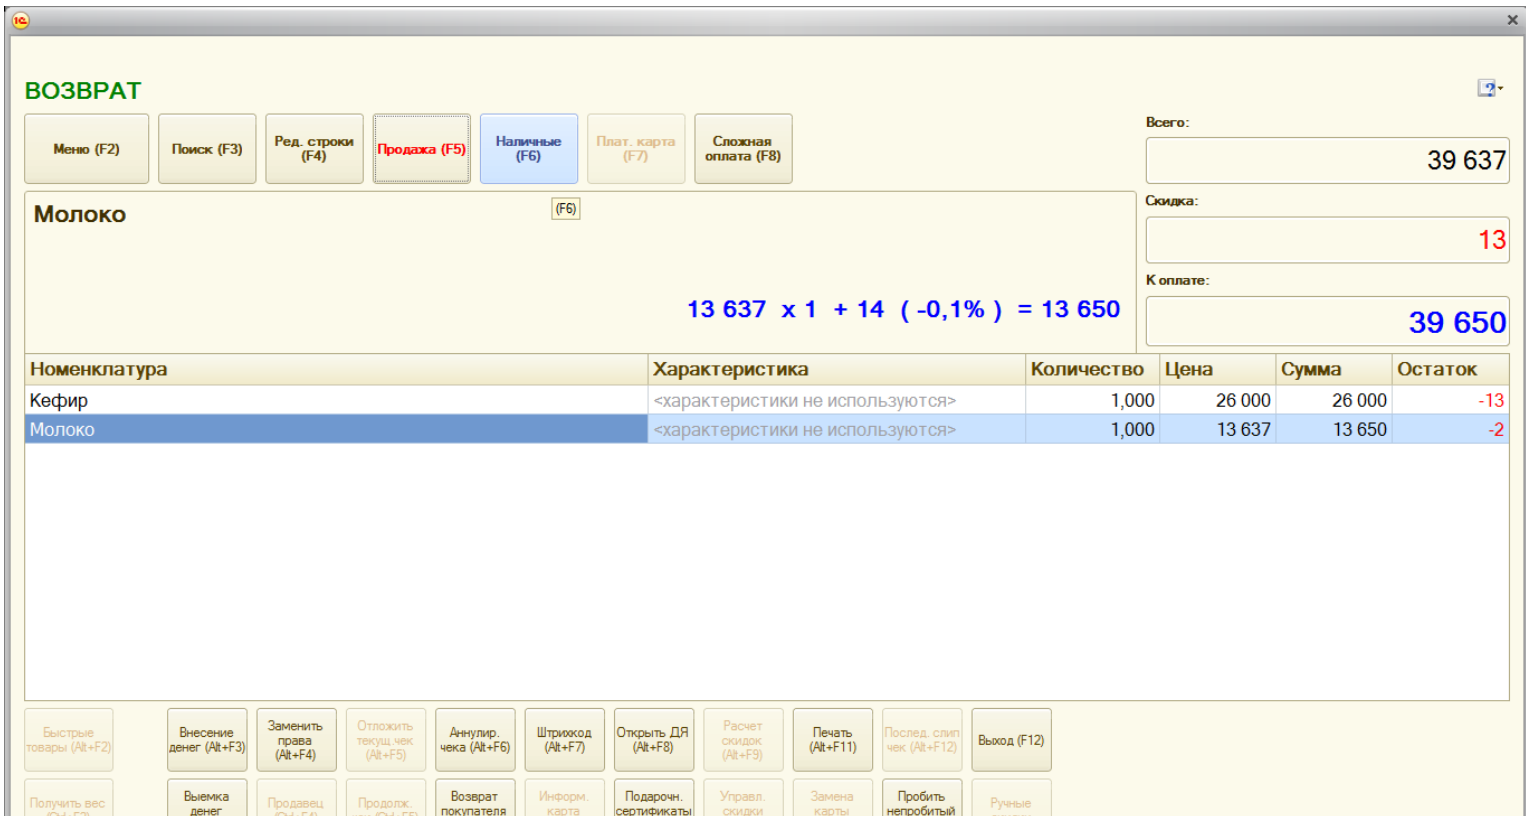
ВОЗВРАТ

Меню (F2)
Поиск (F3)
Ред. строки (F4)
Продажа (F5)
Наличные (F6)
Плат. карта (F7)
Сложная оплата (F8)

Всего:
39 637
Скидка:
13
К оплате:
39 650

Молоко
(F6)

13 637 x 1 + 14 ( -0,1% ) = 13 650

| Номенклатура | Характеристика | Количество | Цена | Сумма | Остаток |
|---|---|---|---|---|---|
| Кефир | <характеристики не используются> | 1,000 | 26 000 | 26 000 | -13 |
| Молоко | <характеристики не используются> | 1,000 | 13 637 | 13 650 | -2 |

Быстрые товары (Alt+F2)
Внесение денег (Alt+F3)
Заменить права (Alt+F4)
Отложить текущ.чек (Alt+F5)
Аннулир. чека (Alt+F6)
Штрихкод (Alt+F7)
Открыть ДЯ (Alt+F8)
Расчет скидок (Alt+F9)
Печать (Alt+F11)
Послед. слип чек (Alt+F12)
Выход (F12)

Получить вес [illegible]
Выемка денег
Продавец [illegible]
Продолж. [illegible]
Возврат покупателя
Информ. карта
Подарочн. сертификаты
Управл. скидки
Замена карты
Пробить непробитый
Ручные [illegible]